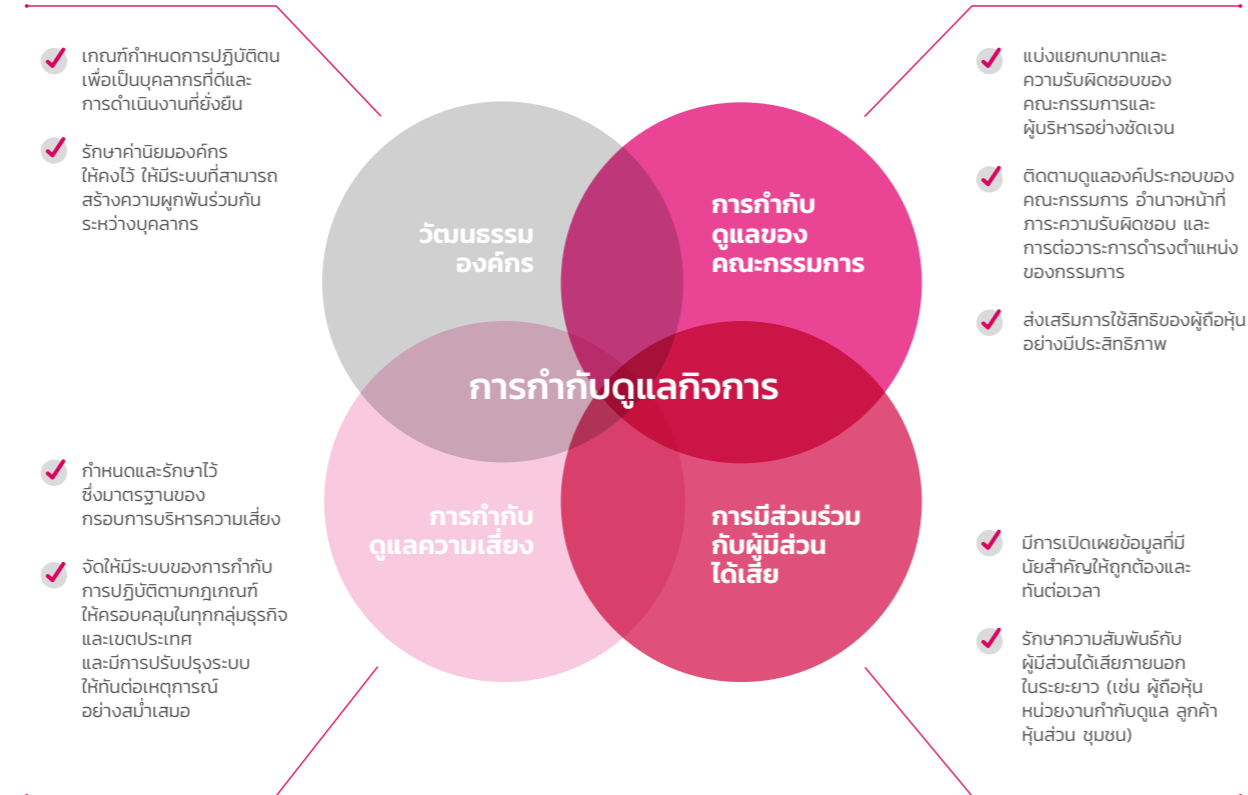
เกณฑ์กำหนดการปฏิบัติตนเพื่อเป็นบุคลากรที่ดีและการดำเนินงานที่ยั่งยืน

รักษาค่านิยมองค์กรให้คงไว้ ให้มีระบบที่สามารถสร้างความผูกพันร่วมกันระหว่างบุคลากร

แบ่งแยกบทบาทและความรับผิดชอบของคณะกรรมการและผู้บริหารอย่างชัดเจน

ติดตามดูแลองค์ประกอบของคณะกรรมการ อำนาจหน้าที่ ภาระความรับผิดชอบ และการต่อวาระการดำรงตำแหน่งของกรรมการ

ส่งเสริมการใช้สิทธิของผู้ถือหุ้นอย่างมีประสิทธิภาพ

วัฒนธรรมองค์กร

การกำกับดูแลของคณะกรรมการ

การกำกับดูแลกิจการ

การกำกับดูแลความเสี่ยง

การมีส่วนร่วมกับผู้มีส่วนได้เสีย

กำหนดและรักษาไว้ซึ่งมาตรฐานของกรอบการบริหารความเสี่ยง

จัดให้มีระบบของการกำกับการปฏิบัติตามกฎเกณฑ์ให้ครอบคลุมในทุกกลุ่มธุรกิจและเขตประเทศ และมีการปรับปรุงระบบให้ทันต่อเหตุการณ์อย่างสม่ำเสมอ

มีการเปิดเผยข้อมูลที่มีนัยสำคัญให้ถูกต้องและทันต่อเวลา

รักษาความสัมพันธ์กับผู้มีส่วนได้เสียภายนอกในระยะยาว (เช่น ผู้ถือหุ้น หน่วยงานกำกับดูแล ลูกค้า หุ้นส่วน ชุมชน)